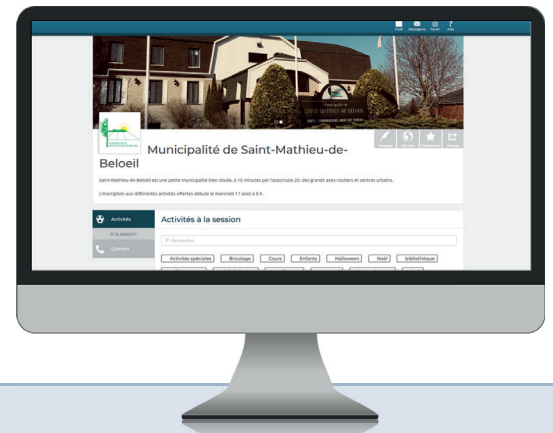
Profil Messagerie Panier Aide

Municipalité de Saint-Mathieu-de-Beloeil

Message Site web Calendrier Partager

Municipalité de Saint-Mathieu-de-Beloeil

Saint-Mathieu-de-Beloeil est une petite municipalité bien située, à 10 minutes par l'autoroute 20, des grands axes routiers et centres urbains.

L'inscription aux différentes activités offertes débute le mercredi 17 août à 8 h.

Activités

À la session

Contact

Activités à la session

Rechercher

Activités spéciales Bricolage Cours Enfants Halloween Noël bibliothèque